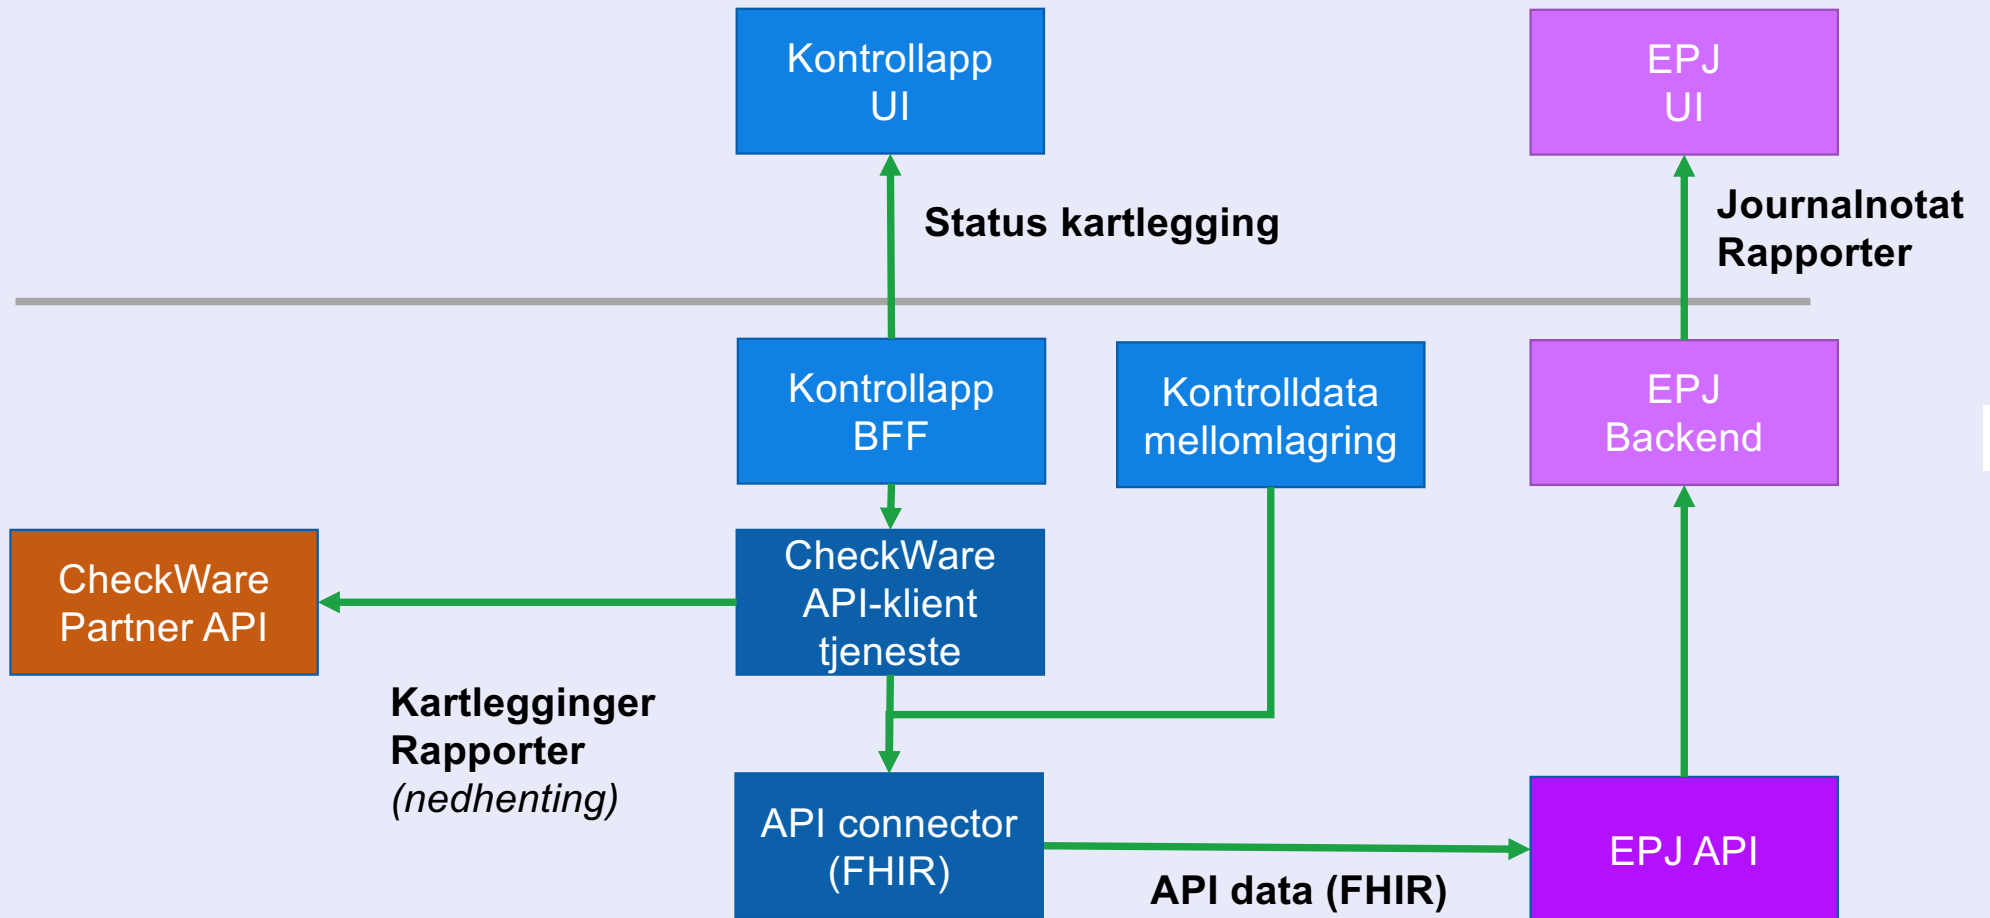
Kontrollapp
UI

EPJ
UI

Status kartlegging

Journalnotat
Rapporter

Kontrollapp
BFF

Kontrolldata
mellomlagring

EPJ
Backend

CheckWare
Partner API

CheckWare
API-klient
tjeneste

Kartlegginger
Rapporter
*(nedhenting)*

API connector
(FHIR)

EPJ API

API data (FHIR)